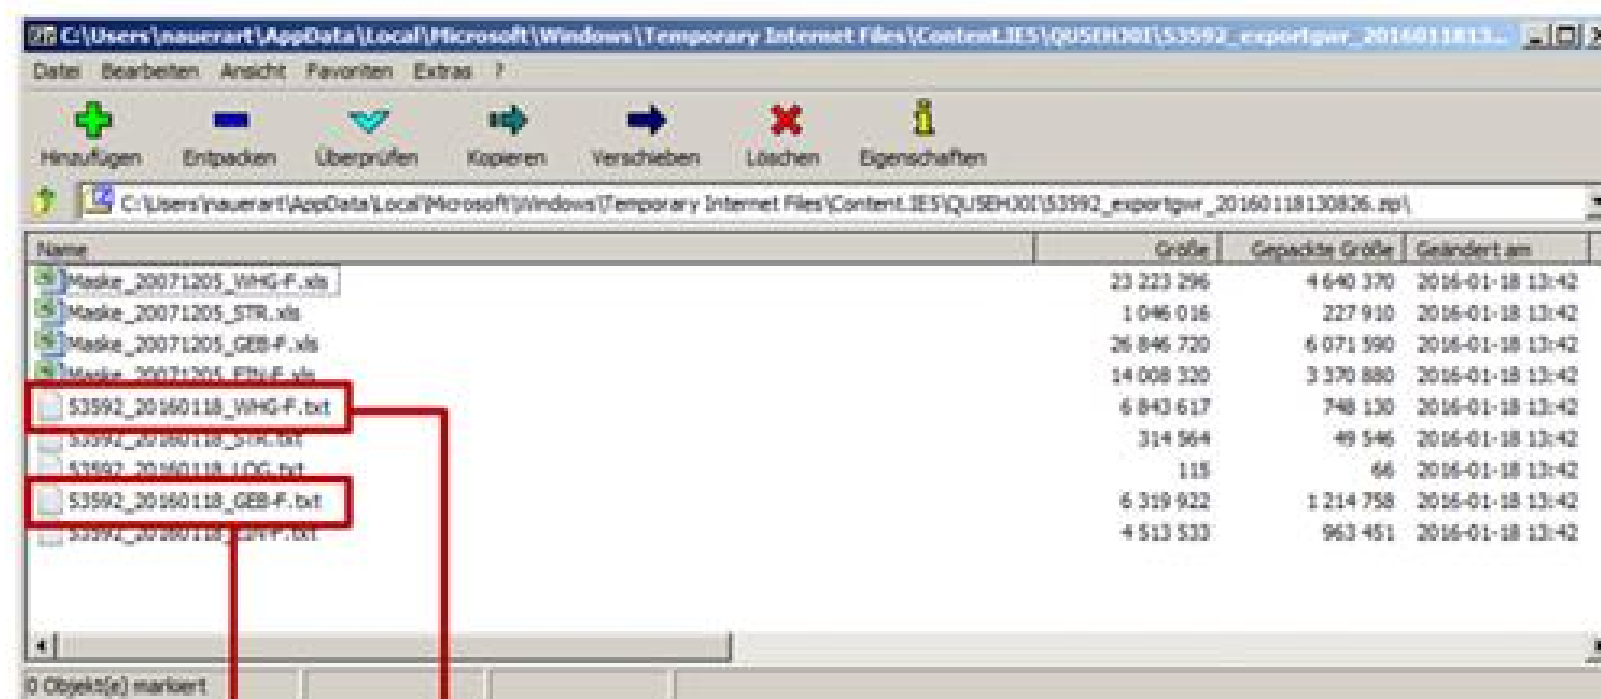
C:\Users\nauerart\AppData\Local\Microsoft\Windows\Temporary Internet Files\Content.IE5\QUSEH30I\53592_exportgwr_2016011813...

Datei Bearbeiten Ansicht Favoriten Extras ?

Hinzufügen Entpacken Überprüfen Kopieren Verschieben Löschen Eigenschaften

C:\Users\nauerart\AppData\Local\Microsoft\Windows\Temporary Internet Files\Content.IE5\QUSEH30I\53592_exportgwr_20160118130826.zip\

| Name | Größe | Gepackte Größe | Geändert am |
|---|---|---|---|
| Maske_20071205_WHG-F.xls | 23 223 296 | 4 640 370 | 2016-01-18 13:42 |
| Maske_20071205_STR.xls | 1 046 016 | 227 910 | 2016-01-18 13:42 |
| Maske_20071205_GEB-F.xls | 26 846 720 | 6 071 590 | 2016-01-18 13:42 |
| Maske_20071205_EIN-F.xls | 14 008 320 | 3 370 880 | 2016-01-18 13:42 |
| 53592_20160118_WHG-F.txt | 6 843 617 | 748 130 | 2016-01-18 13:42 |
| 53592_20160118_STR.txt | 314 564 | 49 546 | 2016-01-18 13:42 |
| 53592_20160118_LOG.txt | 115 | 66 | 2016-01-18 13:42 |
| 53592_20160118_GEB-F.txt | 6 319 922 | 1 214 758 | 2016-01-18 13:42 |
| 53592_20160118_EIN-F.txt | 4 513 533 | 963 451 | 2016-01-18 13:42 |

0 Objekt(e) markiert